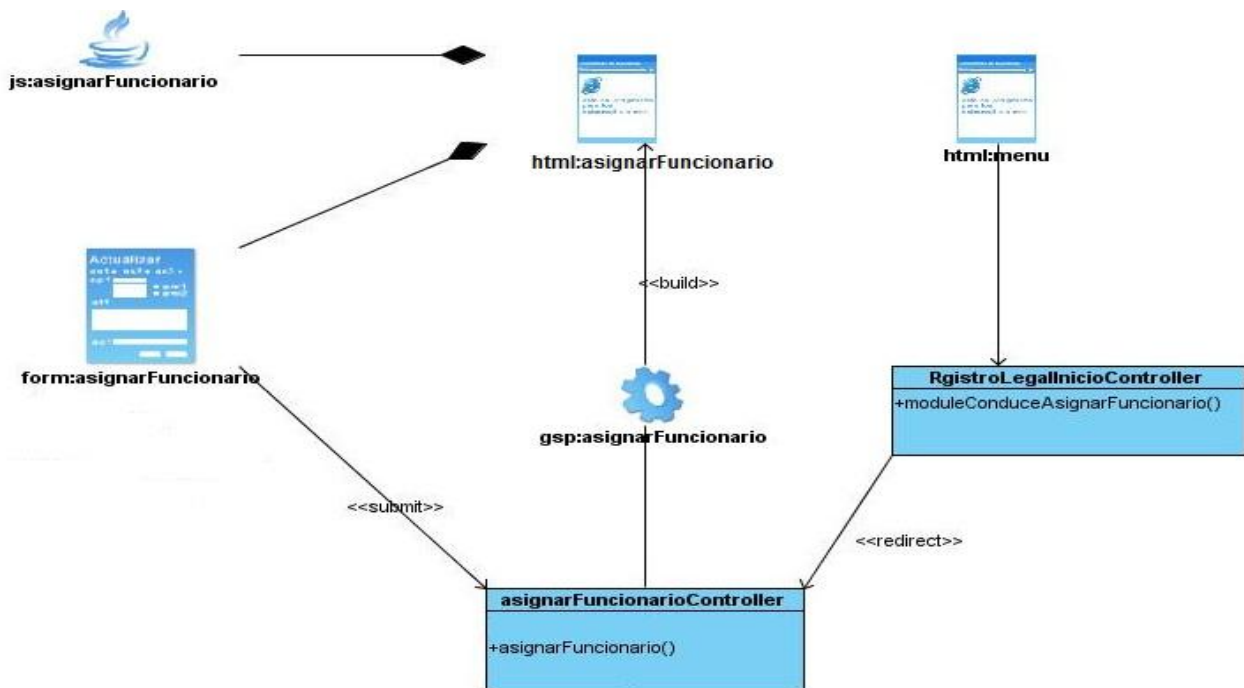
js:asignarFuncionario

html:asignarFuncionario

html:menu

Actualizar

<<build>>

form:asignarFuncionario

RgistroLegalInicioController
+moduleConduceAsignarFuncionario()

gsp:asignarFuncionario

<<submit>>

<<redirect>>

asignarFuncionarioController
+asignarFuncionario()